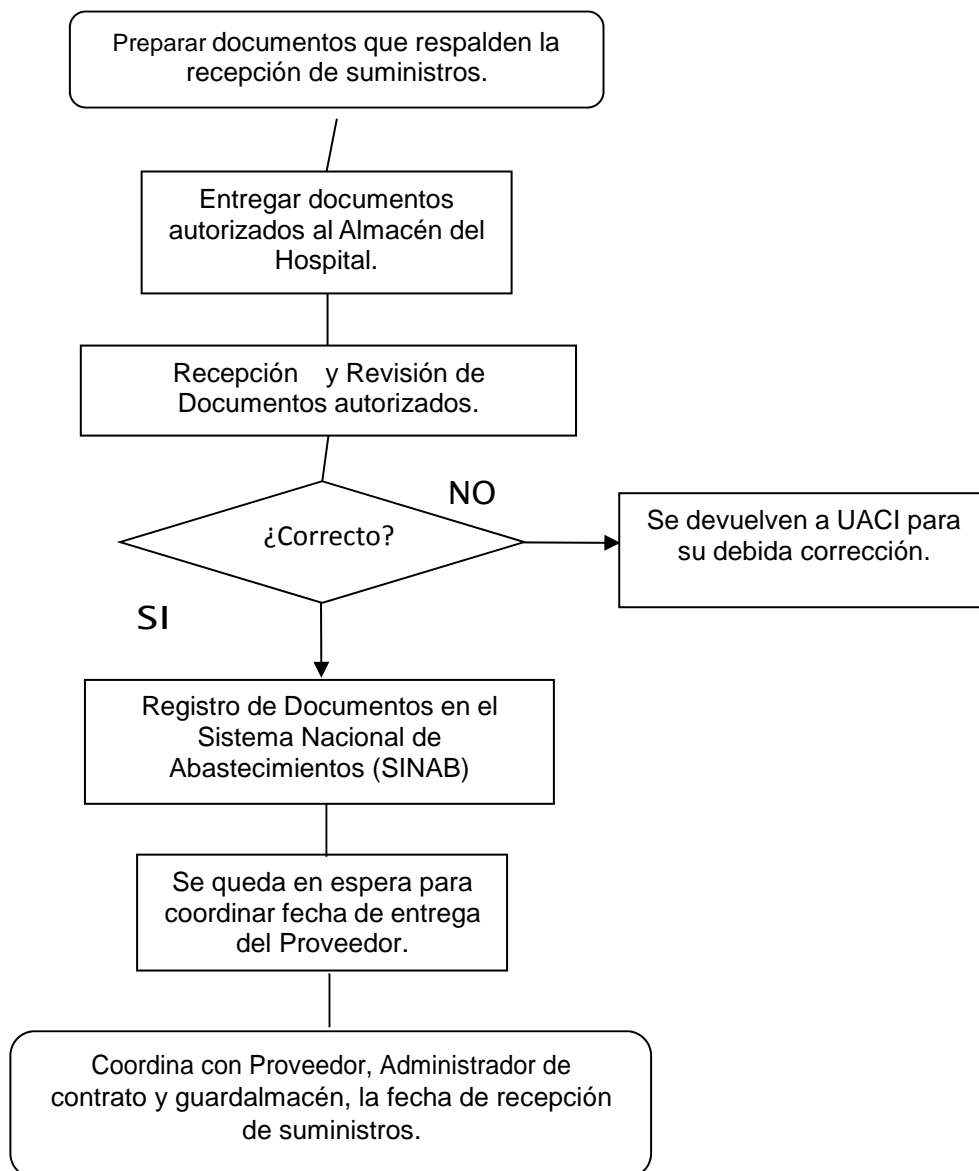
Preparar documentos que respalden la recepción de suministros.

Entregar documentos autorizados al Almacén del Hospital.

Recepción y Revisión de Documentos autorizados.

¿Correcto?

NO

Se devuelven a UACI para su debida corrección.

SI

Registro de Documentos en el Sistema Nacional de Abastecimientos (SINAB)

Se queda en espera para coordinar fecha de entrega del Proveedor.

Coordina con Proveedor, Administrador de contrato y guardalmacén, la fecha de recepción de suministros.